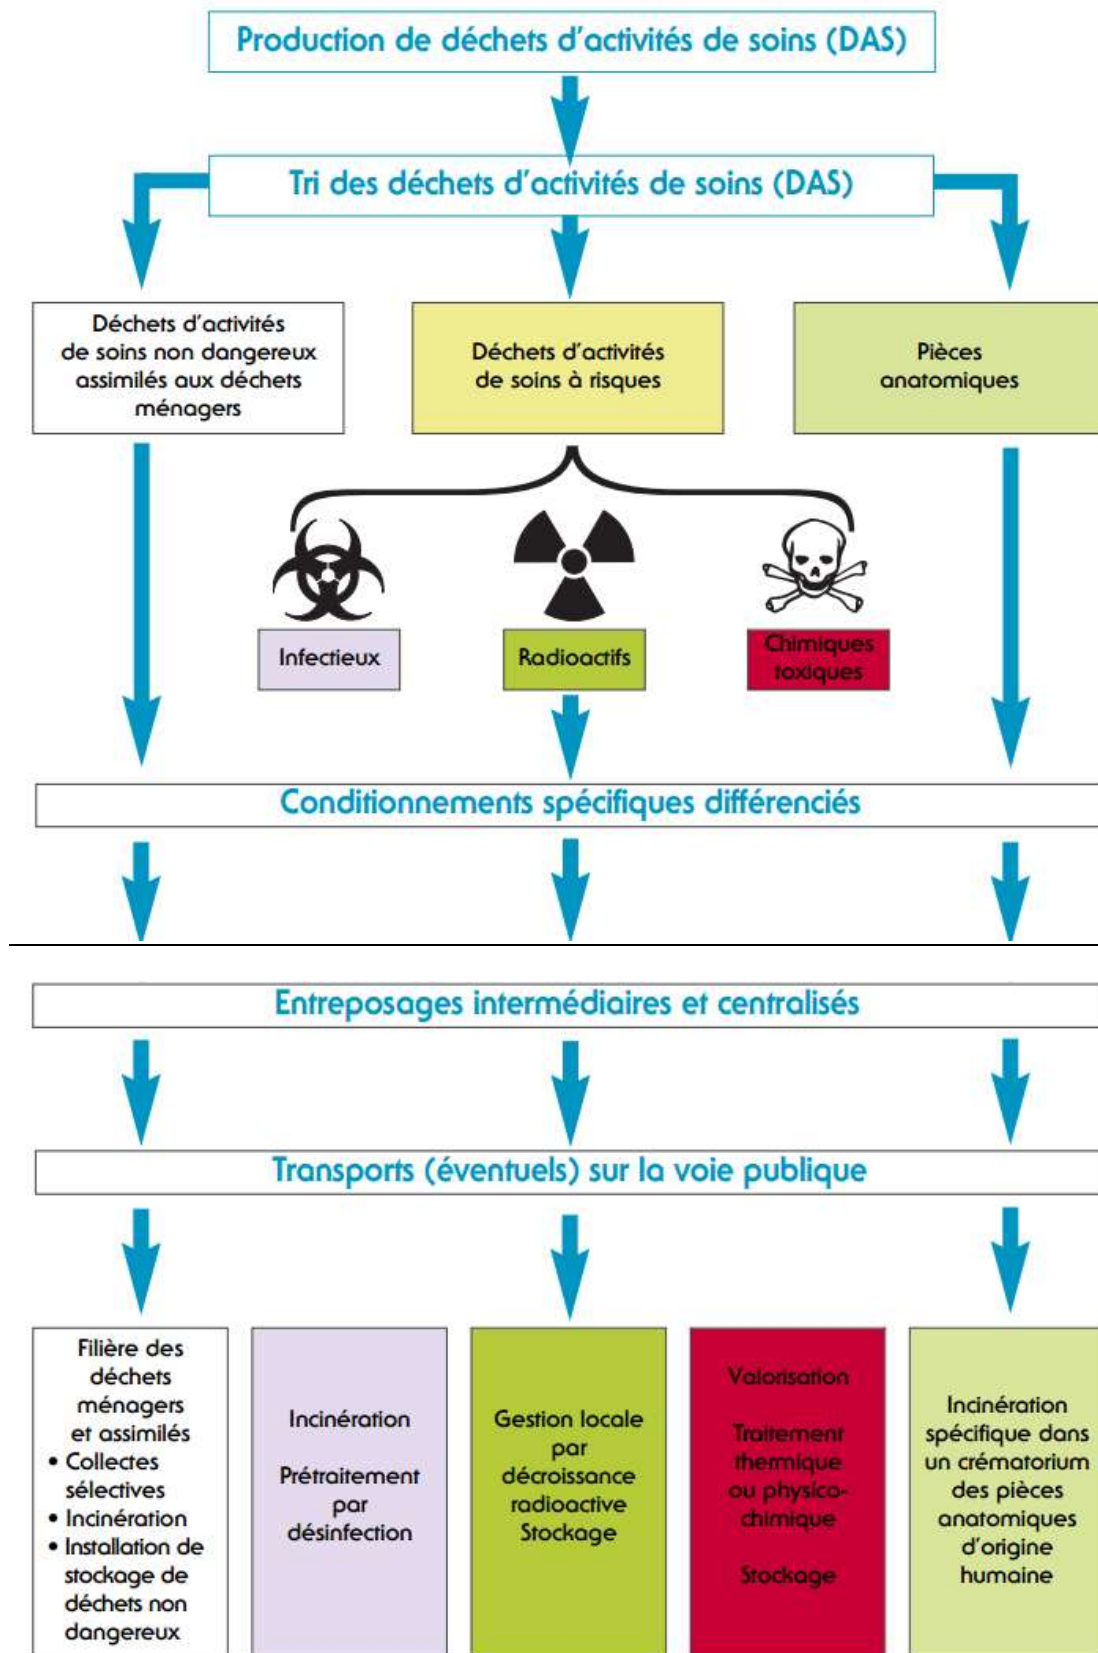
Production de déchets d'activités de soins (DAS)

Tri des déchets d'activités de soins (DAS)

Déchets d'activités de soins non dangereux assimilés aux déchets ménagers

Déchets d'activités de soins à risques

Pièces anatomiques

Infectieux

Radioactifs

Chimiques toxiques

Conditionnements spécifiques différenciés

Entreposages intermédiaires et centralisés

Transports (éventuels) sur la voie publique

Filière des déchets ménagers et assimilés
• Collectes sélectives
• Incinération
• Installation de stockage de déchets non dangereux

Incinération

Prétraitement par désinfection

Gestion locale par décroissance radioactive
Stockage

Valorisation

Traitement thermique ou physico-chimique

Stockage

Incinération spécifique dans un crématorium des pièces anatomiques d'origine humaine